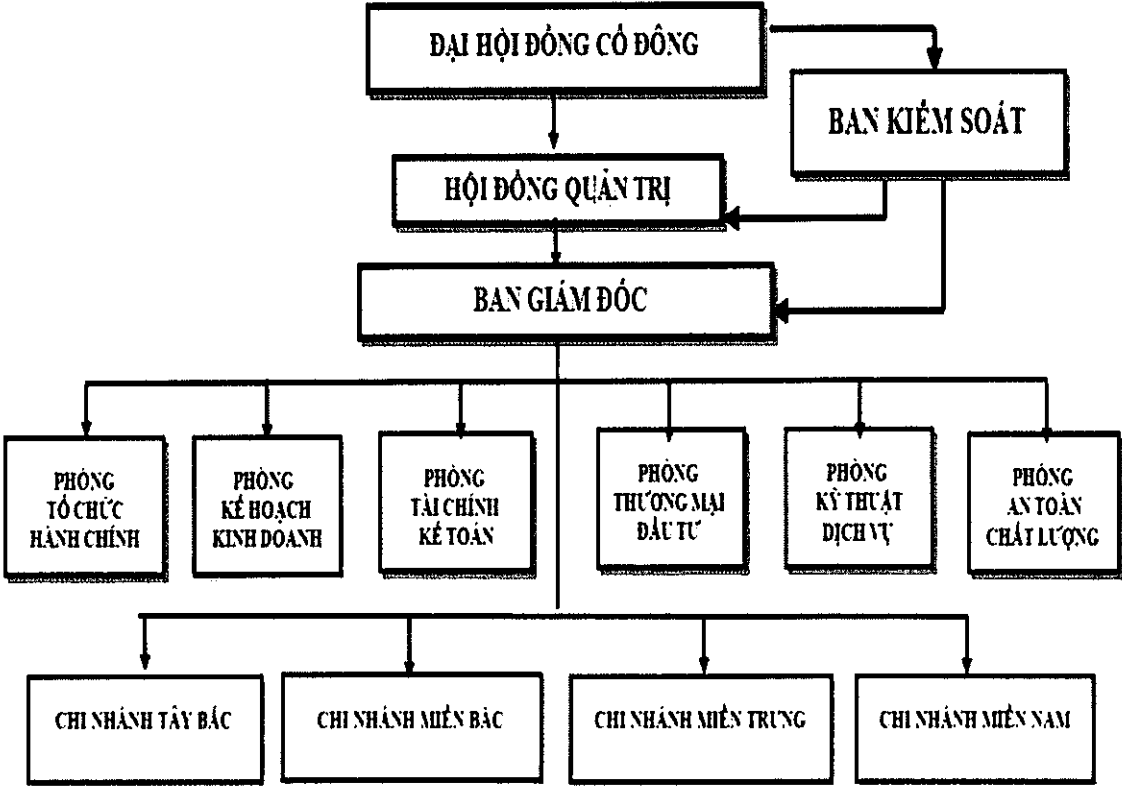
ĐẠI HỘI ĐỒNG CỔ ĐÔNG

BAN KIỂM SOÁT

HỘI ĐỒNG QUẢN TRỊ

BAN GIÁM ĐỐC

PHÒNG TỔ CHỨC HÀNH CHÍNH

PHÒNG KẾ HOẠCH KINH DOANH

PHÒNG TÀI CHÍNH KẾ TOÁN

PHÒNG THƯƠNG MẠI ĐẦU TƯ

PHÒNG KỸ THUẬT DỊCH VỤ

PHÒNG AN TOÀN CHẤT LƯỢNG

CHI NHÁNH TÂY BẮC

CHI NHÁNH MIỀN BẮC

CHI NHÁNH MIỀN TRUNG

CHI NHÁNH MIỀN NAM